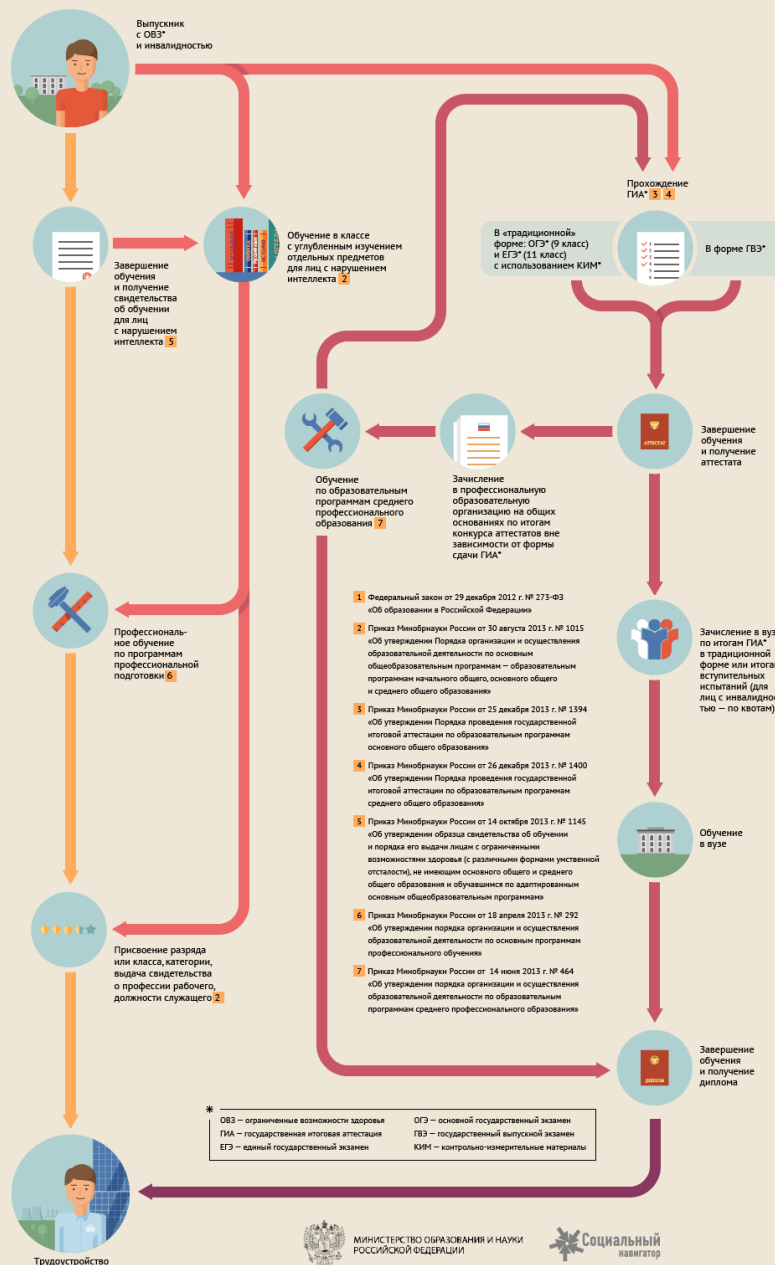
Выпускник с ОВЗ* и инвалидностью

Завершение обучения и получение свидетельства об обучении для лиц с нарушением интеллекта 5

Обучение в классе с углубленным изучением отдельных предметов для лиц с нарушением интеллекта 2

Прохождение ГИА* 3 4

В «традиционной» форме: ОГЭ* (9 класс) и ЕГЭ* (11 класс) с использованием КИМ*

В форме ГВЭ*

Завершение обучения и получение аттестата

АТТЕСТАТ

Зачисление в профессиональную образовательную организацию на общих основаниях по итогам конкурса аттестатов вне зависимости от формы сдачи ГИА*

Обучение по образовательным программам среднего профессионального образования 7

Профессиональное обучение по программам профессиональной подготовки 6

Зачисление в вуз по итогам ГИА* в традиционной форме или итогам вступительных испытаний (для лиц с инвалидностью — по квотам)

Обучение в вузе

Присвоение разряда или класса, категории, выдача свидетельства о профессии рабочего, должности служащего 2

Завершение обучения и получение диплома

ДИПЛОМ

1 Федеральный закон от 29 декабря 2012 г. № 273-ФЗ «Об образовании в Российской Федерации»

2 Приказ Минобрнауки России от 30 августа 2013 г. № 1015 «Об утверждении Порядка организации и осуществления образовательной деятельности по основным общеобразовательным программам — образовательным программам начального общего, основного общего и среднего общего образования»

3 Приказ Минобрнауки России от 25 декабря 2013 г. № 1394 «Об утверждении Порядка проведения государственной итоговой аттестации по образовательным программам основного общего образования»

4 Приказ Минобрнауки России от 26 декабря 2013 г. № 1400 «Об утверждении Порядка проведения государственной итоговой аттестации по образовательным программам среднего общего образования»

5 Приказ Минобрнауки России от 14 октября 2013 г. № 1145 «Об утверждении образца свидетельства об обучении и порядка его выдачи лицам с ограниченными возможностями здоровья (с различными формами умственной отсталости), не имеющим основного общего и среднего общего образования и обучавшимся по адаптированным основным общеобразовательным программам»

6 Приказ Минобрнауки России от 18 апреля 2013 г. № 292 «Об утверждении порядка организации и осуществления образовательной деятельности по основным программам профессионального обучения»

7 Приказ Минобрнауки России от 14 июня 2013 г. № 464 «Об утверждении порядка организации и осуществления образовательной деятельности по образовательным программам среднего профессионального образования»

*
ОВЗ — ограниченные возможности здоровья
ГИА — государственная итоговая аттестация
ЕГЭ — единый государственный экзамен
ОГЭ — основной государственный экзамен
ГВЭ — государственный выпускной экзамен
КИМ — контрольно-измерительные материалы

Трудоустройство

МИНИСТЕРСТВО ОБРАЗОВАНИЯ И НАУКИ РОССИЙСКОЙ ФЕДЕРАЦИИ

Социальный навигатор